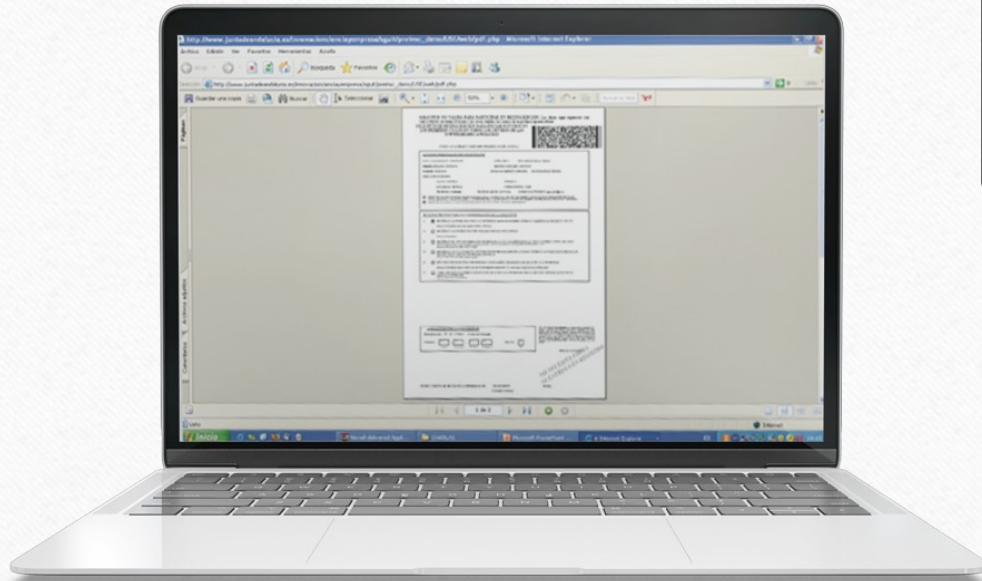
http://www.juntadeandalucia.es/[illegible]/pdf.php - Microsoft Internet Explorer

Archivo Edición Ver Favoritos Herramientas Ayuda

Atrás Búsqueda Favoritos

Dirección http://www.juntadeandalucia.es/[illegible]/pdf.php

Guardar una copia Buscar Seleccionar 50%

Explorar

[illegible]

1 de 2

Listo

Internet

Inicio

Microsoft PowerPoint

Internet Explorer